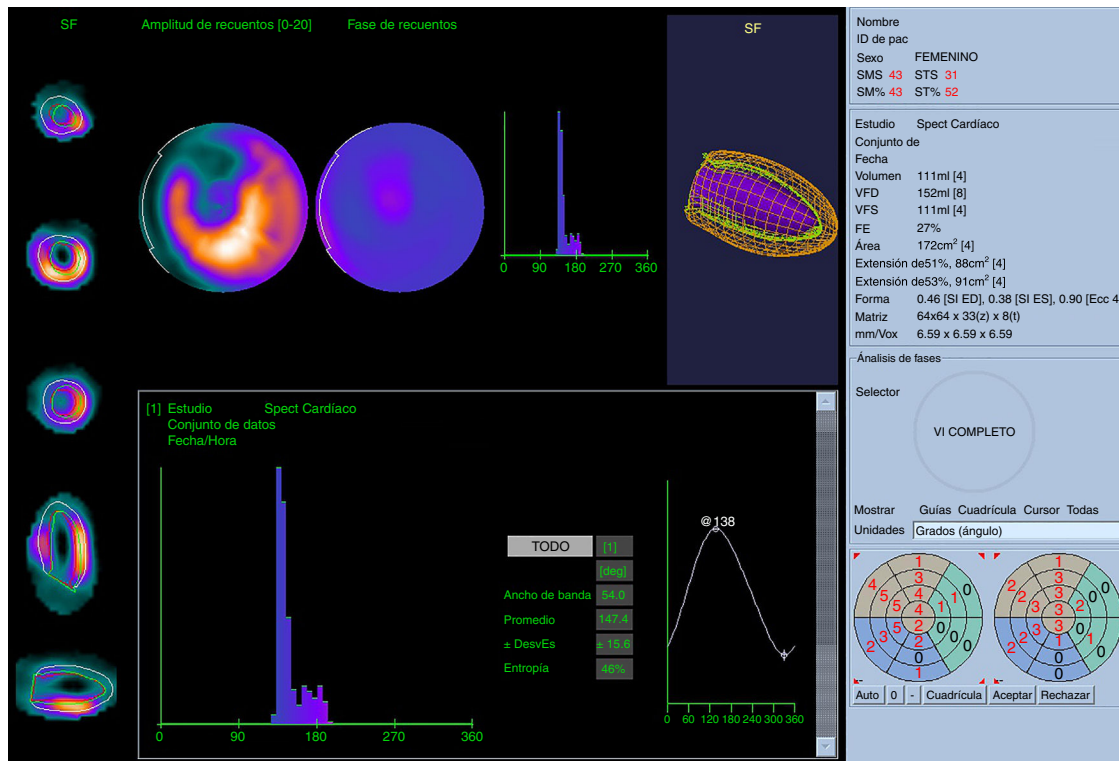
SF

Amplitud de recuentos [0-20]

Fase de recuentos

0 90 180 270 360

SF

Nombre
ID de pac
Sexo FEMENINO
SMS 43 STS 31
SM% 43 ST% 52

Estudio Spect Cardíaco
Conjunto de
Fecha
Volumen 111ml [4]
VFD 152ml [8]
VFS 111ml [4]
FE 27%
Área 172cm$^2$ [4]
Extensión de51%, 88cm$^2$ [4]
Extensión de53%, 91cm$^2$ [4]
Forma 0.46 [SI ED], 0.38 [SI ES], 0.90 [Ecc 4
Matriz 64x64 x 33(z) x 8(t)
mm/Vox 6.59 x 6.59 x 6.59

Análisis de fases
Selector
VI COMPLETO

Mostrar Guías Cuadrícula Cursor Todas
Unidades Grados (ángulo)

[1] Estudio Spect Cardíaco
Conjunto de datos
Fecha/Hora

0 90 180 270 360

TODO [1]
[deg]
Ancho de banda 54.0
Promedio 147.4
± DesvEs ± 15.6
Entropía 46%

@138

0 60 120 180 240 300 360

1 3 4 5 5 4 1 0 2 3 5 2 3 2 0 1

1 3 2 3 3 3 2 0 2 3 3 2 3 1 0 0

Auto 0 - Cuadrícula Aceptar Rechazar